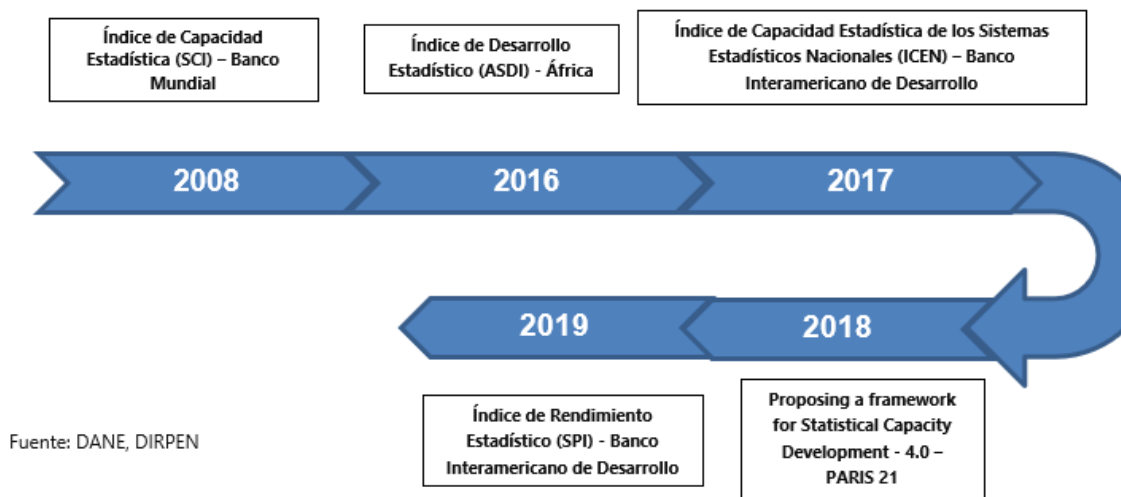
Índice de Capacidad Estadística (SCI) – Banco Mundial

Índice de Desarrollo Estadístico (ASDI) - África

Índice de Capacidad Estadística de los Sistemas Estadísticos Nacionales (ICEN) – Banco Interamericano de Desarrollo

2008

2016

2017

2019

2018

Índice de Rendimiento Estadístico (SPI) - Banco Interamericano de Desarrollo

Proposing a framework for Statistical Capacity Development - 4.0 – PARIS 21

Fuente: DANE, DIRPEN